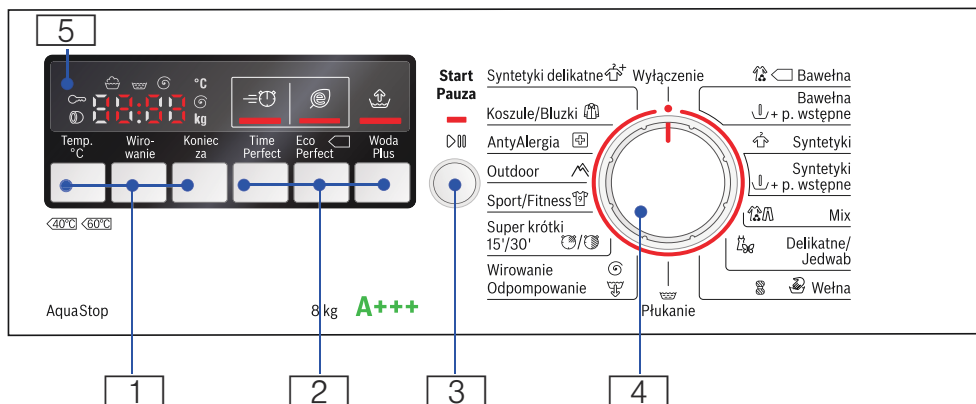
5

°C
kg
88:88

Temp. °C
Wirowanie
Koniec za
Time Perfect
Eco Perfect
Woda Plus

40°C 60°C

AquaStop
8 kg
A+++

Start Pauza

Syntetyki delikatne
Koszule/Bluzki
AntyAlergia
Outdoor
Sport/Fitness
Super krótki 15'/30'
Wirowanie Odpompowanie

Wyłączenie
Płukanie

Bawełna
Bawełna + p. wstępne
Syntetyki
Syntetyki + p. wstępne
Mix
Delikatne/ Jedwab
Wełna

1
2
3
4